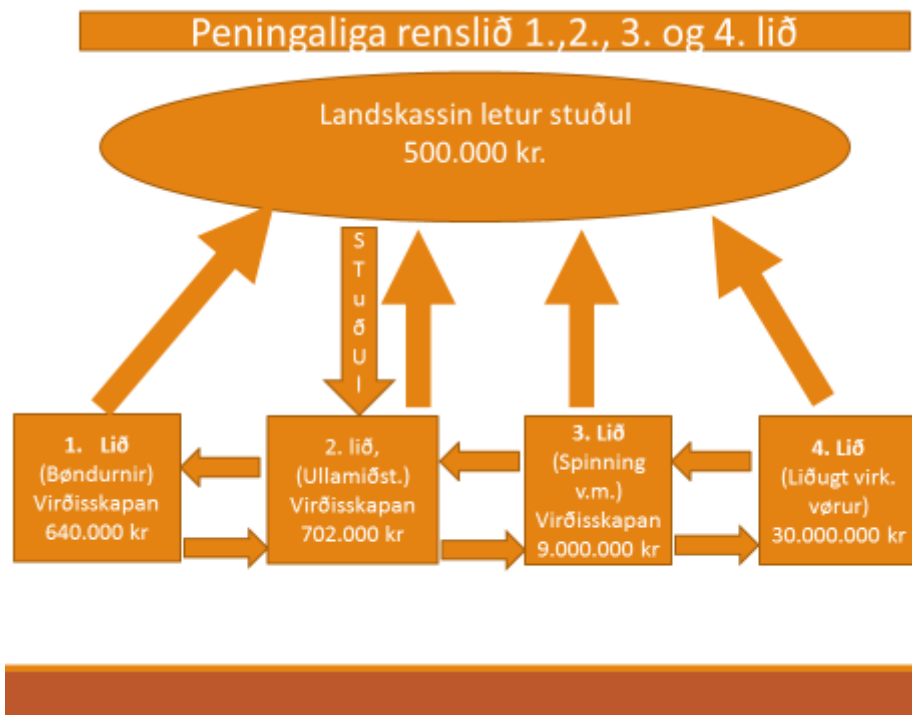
Peningaliga renslið 1.,2., 3. og 4. lið

Landskassin letur stuðul
500.000 kr.

S
T
u
ð
U
l

1. Lið
(Bøndurnir)
Virðisskapan
640.000 kr

2. lið,
(Ullamiðst.)
Virðisskapan
702.000 kr

3. Lið
(Spinning
v.m.)
Virðisskapan
9.000.000 kr

4. Lið
(Liðugt virk.
vørur)
30.000.000 kr